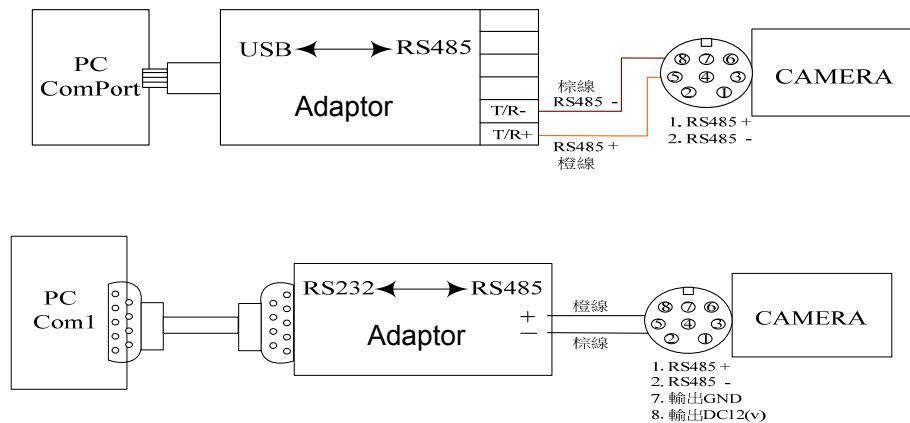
PC
ComPort

USB ⟷ RS485

Adaptor

T/R-
T/R+

棕線
RS485 -

RS485 +
橙線

⑧ ⑦ ⑥
⑤ ④ ③
② ①

CAMERA

1. RS485 +
2. RS485 -

PC
Com1

RS232 ⟷ RS485

Adaptor

+
—

橙線
棕線

⑧ ⑦ ⑥
⑤ ④ ③
② ①

CAMERA

1. RS485 +
2. RS485 -
7. 輸出GND
8. 輸出DC12(v)